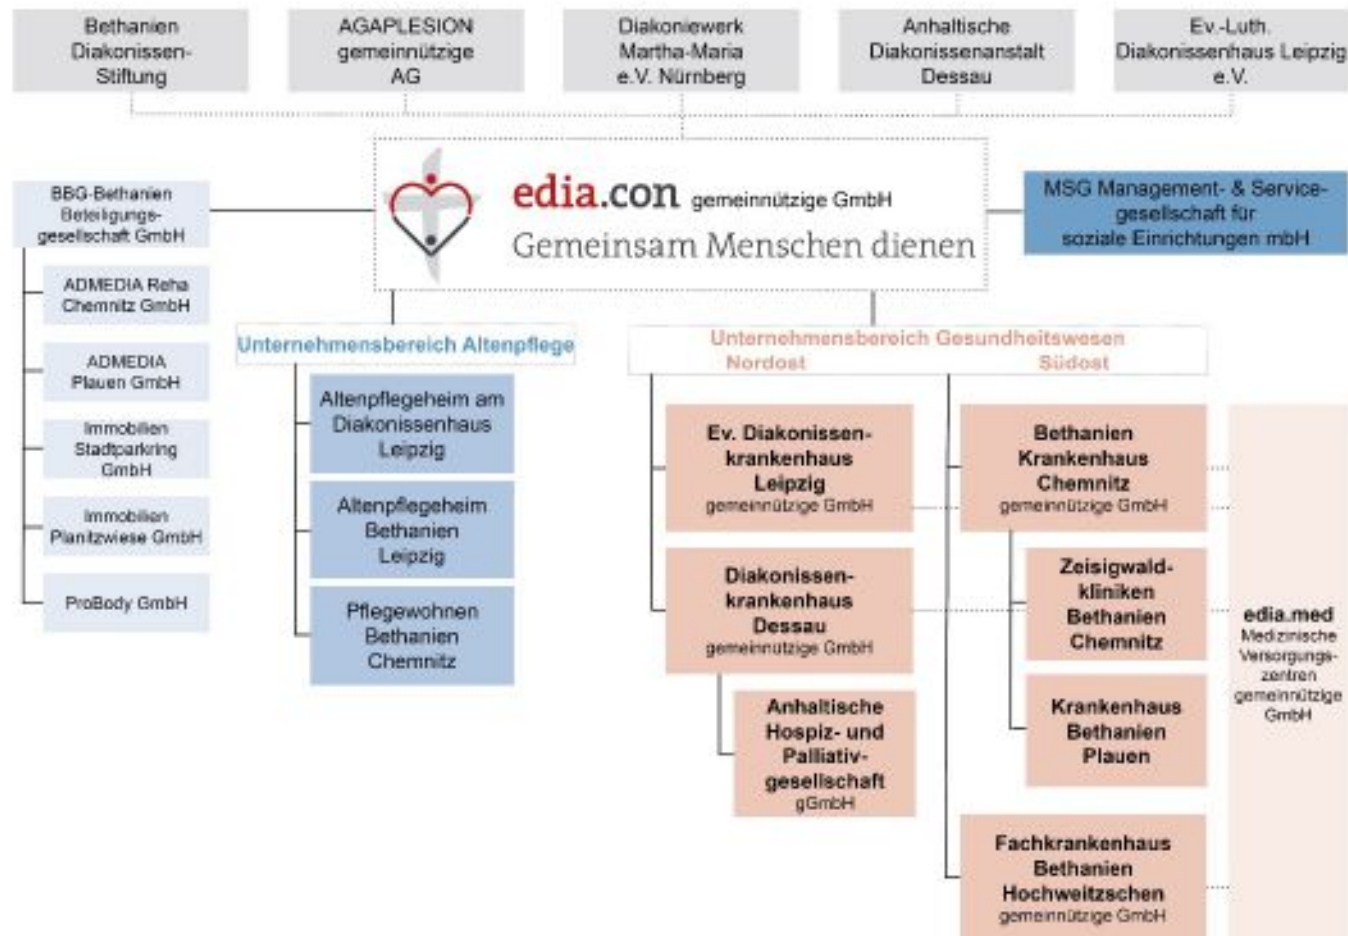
Bethanien Diakonissen-Stiftung

AGAPLESION gemeinnützige AG

Diakoniewerk Martha-Maria e.V. Nürnberg

Anhaltische Diakonissenanstalt Dessau

Ev.-Luth. Diakonissenhaus Leipzig e.V.

BBG-Bethanien Beteiligungs-gesellschaft GmbH

edia.con gemeinnützige GmbH
Gemeinsam Menschen dienen

MSG Management- & Service-gesellschaft für soziale Einrichtungen mbH

ADMEDIA Reha Chemnitz GmbH

ADMEDIA Plauen GmbH

Immobilien Stadtparkring GmbH

Immobilien Planitzwiese GmbH

ProBody GmbH

Unternehmensbereich Altenpflege

Altenpflegeheim am Diakonissenhaus Leipzig

Altenpflegeheim Bethanien Leipzig

Pflegewohnen Bethanien Chemnitz

Unternehmensbereich Gesundheitswesen
Nordost
Südost

Ev. Diakonissen-krankenhaus Leipzig gemeinnützige GmbH

Diakonissen-krankenhaus Dessau gemeinnützige GmbH

Anhaltische Hospiz- und Palliativ-gesellschaft gGmbH

Bethanien Krankenhaus Chemnitz gemeinnützige GmbH

Zeisigwald-kliniken Bethanien Chemnitz

Krankenhaus Bethanien Plauen

Fachkrankenhaus Bethanien Hochweitzschen gemeinnützige GmbH

edia.med Medizinische Versorgungs-zentren gemeinnützige GmbH